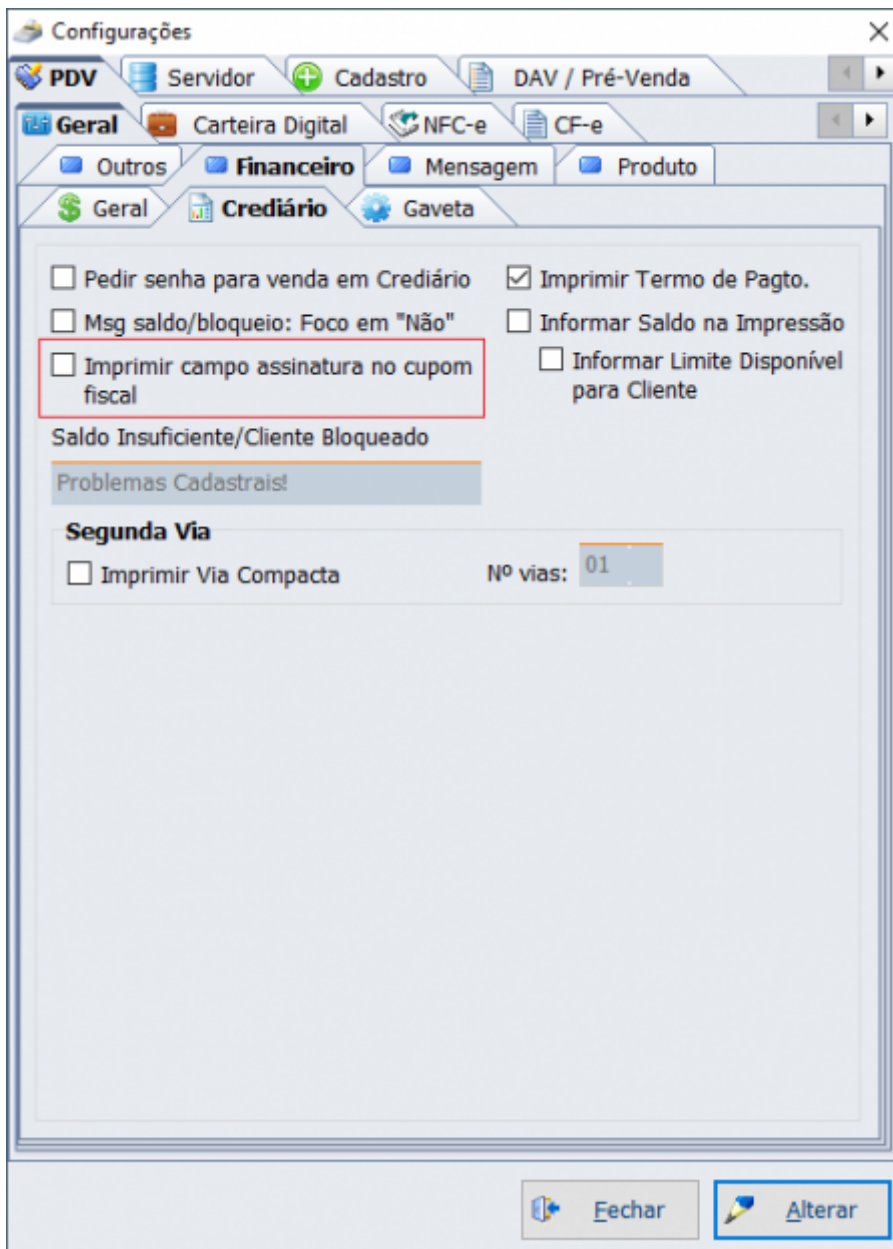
Configurações
×

PDV
Servidor
Cadastro
DAV / Pré-Venda

Geral
Carteira Digital
NFC-e
CF-e

Outros
Financeiro
Mensagem
Produto

Geral
Crediário
Gaveta

Pedir senha para venda em Crediário
Msg saldo/bloqueio: Foco em "Não"
Imprimir campo assinatura no cupom fiscal
Saldo Insuficiente/Cliente Bloqueado
Problemas Cadastrais!

Imprimir Termo de Pagto.
Informar Saldo na Impressão
Informar Limite Disponível para Cliente

Segunda Via
Imprimir Via Compacta
Nº vias: 01

Fechar
Alterar